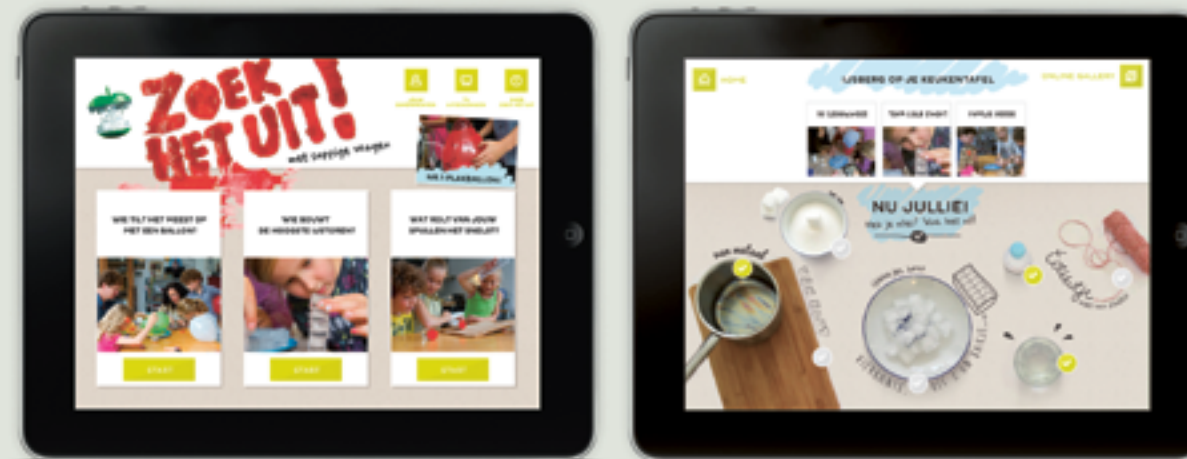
ZOEK HET UIT!

met toppige vragen

WIE TILT HET MEEST OP MET EEN BALLON?

START

WIE BOUWT DE HOOGSTE IJSTOREN?

START

WAT ROLT VAN JOUW SPULLEN HET SNELST?

START

HOME

IJSBERG OP JE KEUKENTAFEL

ONLINE GALLERY

NU JULLIE!

START